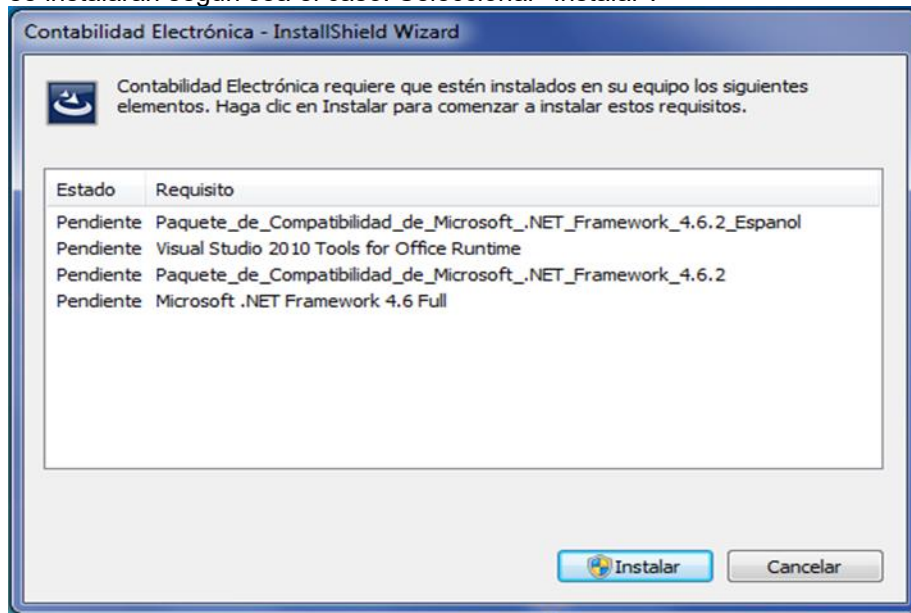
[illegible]

Contabilidad Electrónica - InstallShield Wizard

Contabilidad Electrónica requiere que estén instalados en su equipo los siguientes elementos. Haga clic en Instalar para comenzar a instalar estos requisitos.

| Estado | Requisito |
|---|---|
| Pendiente | Paquete_de_Compatibilidad_de_Microsoft_.NET_Framework_4.6.2_Espanol |
| Pendiente | Visual Studio 2010 Tools for Office Runtime |
| Pendiente | Paquete_de_Compatibilidad_de_Microsoft_.NET_Framework_4.6.2 |
| Pendiente | Microsoft .NET Framework 4.6 Full |

Instalar

Cancelar